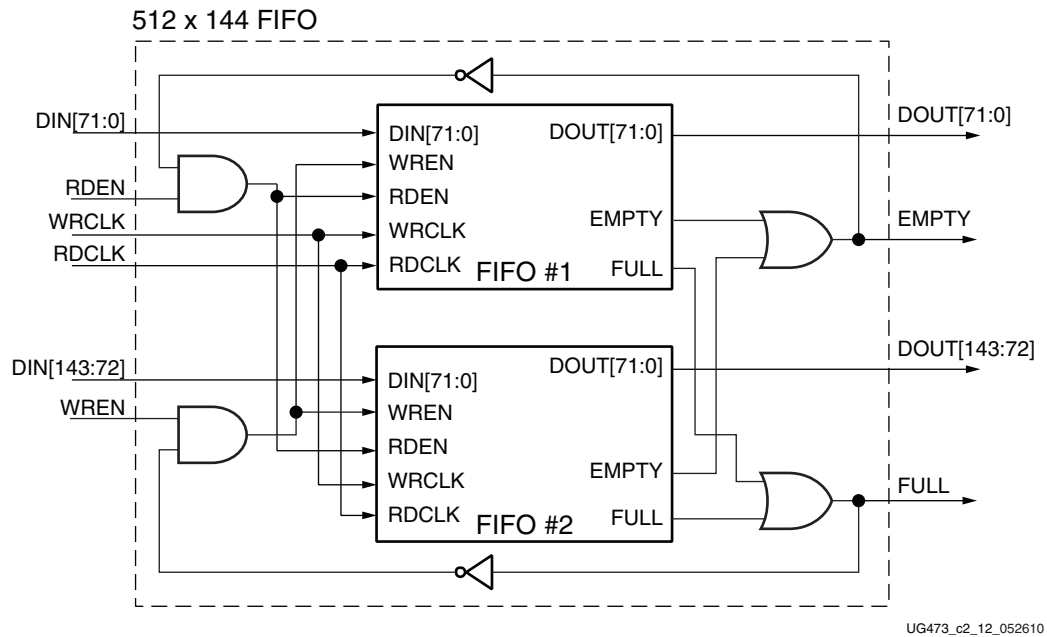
512 x 144 FIFO

DIN[71:0]
RDEN
WRCLK
RDCLK

DIN[71:0]
WREN
RDEN
WRCLK
RDCLK
DOUT[71:0]
EMPTY
FULL
FIFO #1

DOUT[71:0]
EMPTY

DIN[143:72]
WREN

DIN[71:0]
WREN
RDEN
WRCLK
RDCLK
DOUT[71:0]
EMPTY
FULL
FIFO #2

DOUT[143:72]
FULL

UG473_c2_12_052610